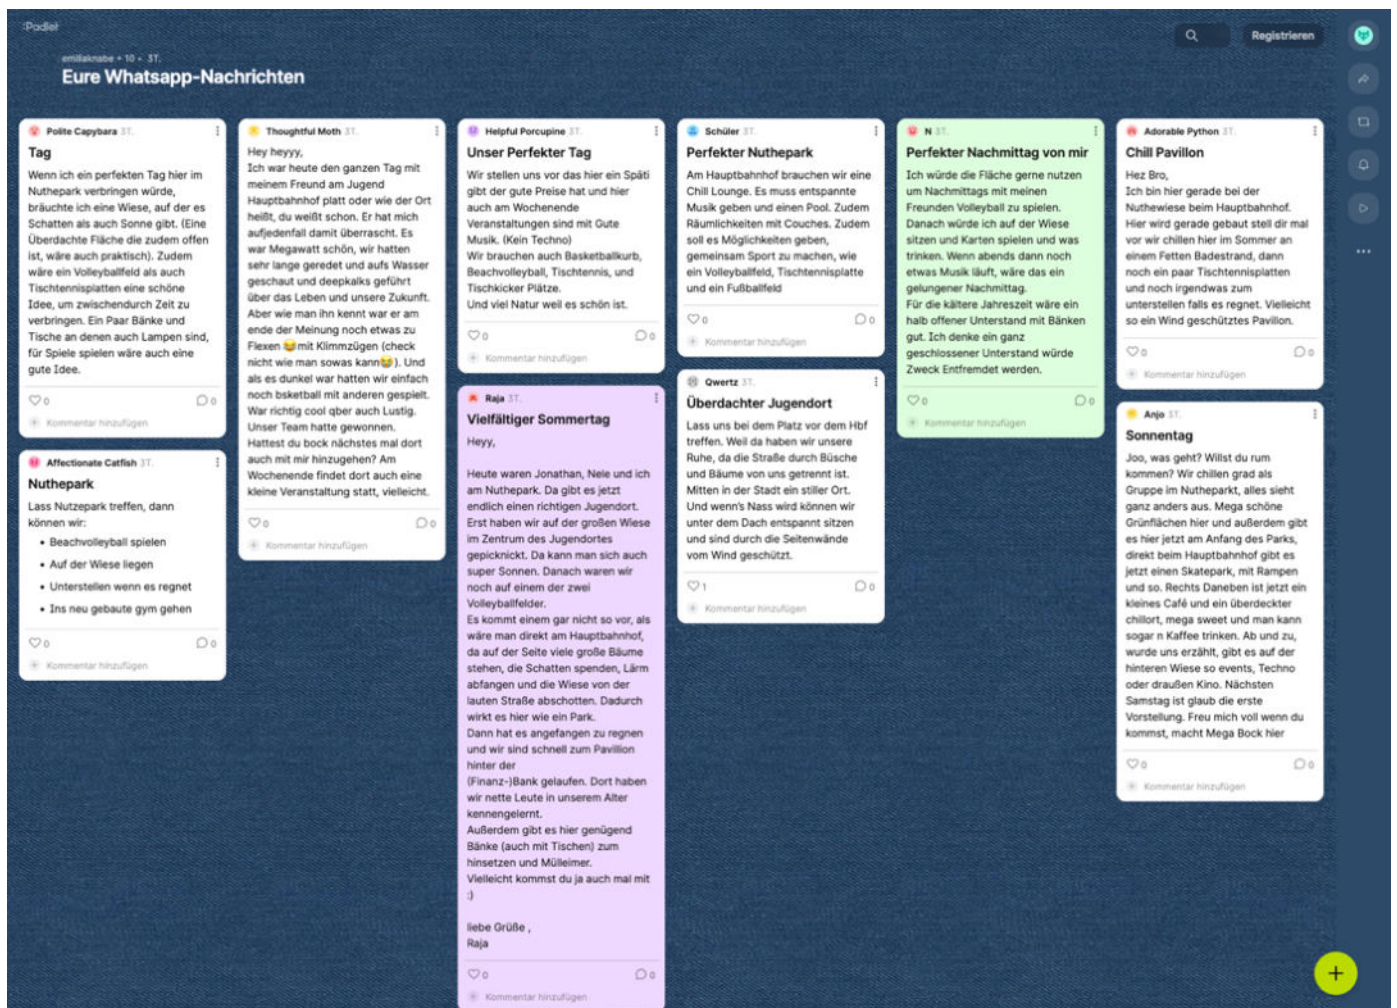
Padlet

emiliaknabe • 10 • 3T.

Eure Whatsapp-Nachrichten

Registrieren

Polite Capybara 3T.

Tag

Wenn ich ein perfekten Tag hier im Nuthepark verbringen würde, bräuchte ich eine Wiese, auf der es Schatten als auch Sonne gibt. (Eine Überdachte Fläche die zudem offen ist, wäre auch praktisch). Zudem wäre ein Volleyballfeld als auch Tischtennisplatten eine schöne Idee, um zwischendurch Zeit zu verbringen. Ein Paar Bänke und Tische an denen auch Lampen sind, für Spiele spielen wäre auch eine gute Idee.

0 0

Kommentar hinzufügen

Affectionate Catfish 3T.

Nuthepark

Lass Nutzepark treffen, dann können wir:

- Beachvolleyball spielen
- Auf der Wiese liegen
- Unterstellen wenn es regnet
- Ins neu gebaute gym gehen

0 0

Kommentar hinzufügen

Thoughtful Moth 3T.

Hey heyyy,
Ich war heute den ganzen Tag mit meinem Freund am Jugend Hauptbahnhof platt oder wie der Ort heißt, du weißt schon. Er hat mich aufjedenfall damit überrascht. Es war Megawatt schön, wir hatten sehr lange geredet und aufs Wasser geschaut und deepkalks geführt über das Leben und unsere Zukunft. Aber wie man ihn kennt war er am ende der Meinung noch etwas zu Flexen 😂mit Klimmzügen (check nicht wie man sowas kann😂). Und als es dunkel war hatten wir einfach noch bsketball mit anderen gespielt. War richtig cool qber auch Lustig. Unser Team hatte gewonnen. Hattest du bock nächstes mal dort auch mit mir hinzugehen? Am Wochenende findet dort auch eine kleine Veranstaltung statt, vielleicht.

0 0

Kommentar hinzufügen

Helpful Porcupine 3T.

Unser Perfekter Tag

Wir stellen uns vor das hier ein Späti gibt der gute Preise hat und hier auch am Wochenende Veranstaltungen sind mit Gute Musik. (Kein Techno)
Wir brauchen auch Basketballkurb, Beachvolleyball, Tischtennis, und Tischkicker Plätze.
Und viel Natur weil es schön ist.

0 0

Kommentar hinzufügen

Raja 3T.

Vielfältiger Sommertag

Heyy,

Heute waren Jonathan, Nele und ich am Nuthepark. Da gibt es jetzt endlich einen richtigen Jugendort. Erst haben wir auf der großen Wiese im Zentrum des Jugendortes gepicknickt. Da kann man sich auch super Sonnen. Dann waren wir noch auf einem der zwei Volleyballfelder.
Es kommt einem gar nicht so vor, als wäre man direkt am Hauptbahnhof, da auf der Seite viele große Bäume stehen, die Schatten spenden, Lärm abfangen und die Wiese von der lauten Straße abschotten. Dadurch wirkt es hier wie ein Park.
Dann hat es angefangen zu regnen und wir sind schnell zum Pavillion hinter der (Finanz-)Bank gelaufen. Dort haben wir nette Leute in unserem Alter kennengelernt.
Außerdem gibt es hier genügend Bänke (auch mit Tischen) zum hinsetzen und Mülleimer.
Vielleicht kommst du ja auch mal mit :)

liebe Grüße ,
Raja

0 0

Kommentar hinzufügen

Schüler 3T.

Perfekter Nuthepark

Am Hauptbahnhof brauchen wir eine Chill Lounge. Es muss entspannte Musik geben und einen Pool. Zudem Räumlichkeiten mit Couches. Zudem soll es Möglichkeiten geben, gemeinsam Sport zu machen, wie ein Volleyballfeld, Tischtennisplatte und ein Fußballfeld

0 0

Kommentar hinzufügen

Qwertz 3T.

Überdachter Jugendort

Lass uns bei dem Platz vor dem Hbf treffen. Weil da haben wir unsere Ruhe, da die Straße durch Büsche und Bäume von uns getrennt ist. Mitten in der Stadt ein stiller Ort. Und wenn's Nass wird können wir unter dem Dach entspannt sitzen und sind durch die Seitenwände vom Wind geschützt.

1 0

Kommentar hinzufügen

N 3T.

Perfekter Nachmittag von mir

Ich würde die Fläche gerne nutzen um Nachmittags mit meinen Freunden Volleyball zu spielen. Danach würde ich auf der Wiese sitzen und Karten spielen und was trinken. Wenn abends dann noch etwas Musik läuft, wäre das ein gelungener Nachmittag.
Für die kältere Jahreszeit wäre ein halb offener Unterstand mit Bänken gut. Ich denke ein ganz geschlossener Unterstand würde Zweck Entfremdet werden.

0 0

Kommentar hinzufügen

Adorable Python 3T.

Chill Pavillon

Hez Bro,
Ich bin hier gerade bei der Nuthewiese beim Hauptbahnhof. Hier wird gerade gebaut stell dir mal vor wir chillen hier im Sommer an einem Fetten Badestrand, dann noch ein paar Tischtennisplatten und noch irgendwas zum unterstellen falls es regnet. Vielleicht so ein Wind geschütztes Pavillon.

0 0

Kommentar hinzufügen

Anjo 3T.

Sonnentag

Joo, was geht? Willst du rum kommen? Wir chillen grad als Gruppe im Nutheparkt, alles sieht ganz anders aus. Mega schöne Grünflächen hier und außerdem gibt es hier jetzt am Anfang des Parks, direkt beim Hauptbahnhof gibt es jetzt einen Skatepark, mit Rampen und so. Rechts Daneben ist jetzt ein kleines Café und ein überdeckter chillort, mega sweet und man kann sogar n Kaffee trinken. Ab und zu, wurde uns erzählt, gibt es auf der hinteren Wiese so events, Techno oder draußen Kino. Nächsten Samstag ist glaub die erste Vorstellung. Freu mich voll wenn du kommst, macht Mega Bock hier

0 0

Kommentar hinzufügen

+